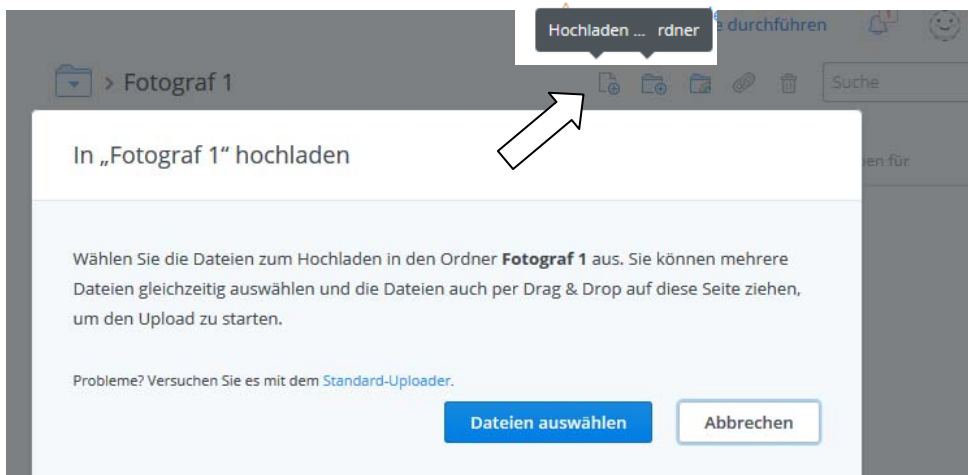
Hochladen ... rdner

e durchführen

> Fotograf 1

Suche

In „Fotograf 1“ hochladen

en für

Wählen Sie die Dateien zum Hochladen in den Ordner **Fotograf 1** aus. Sie können mehrere Dateien gleichzeitig auswählen und die Dateien auch per Drag & Drop auf diese Seite ziehen, um den Upload zu starten.

Probleme? Versuchen Sie es mit dem Standard-Uploader.

Dateien auswählen

Abbrechen